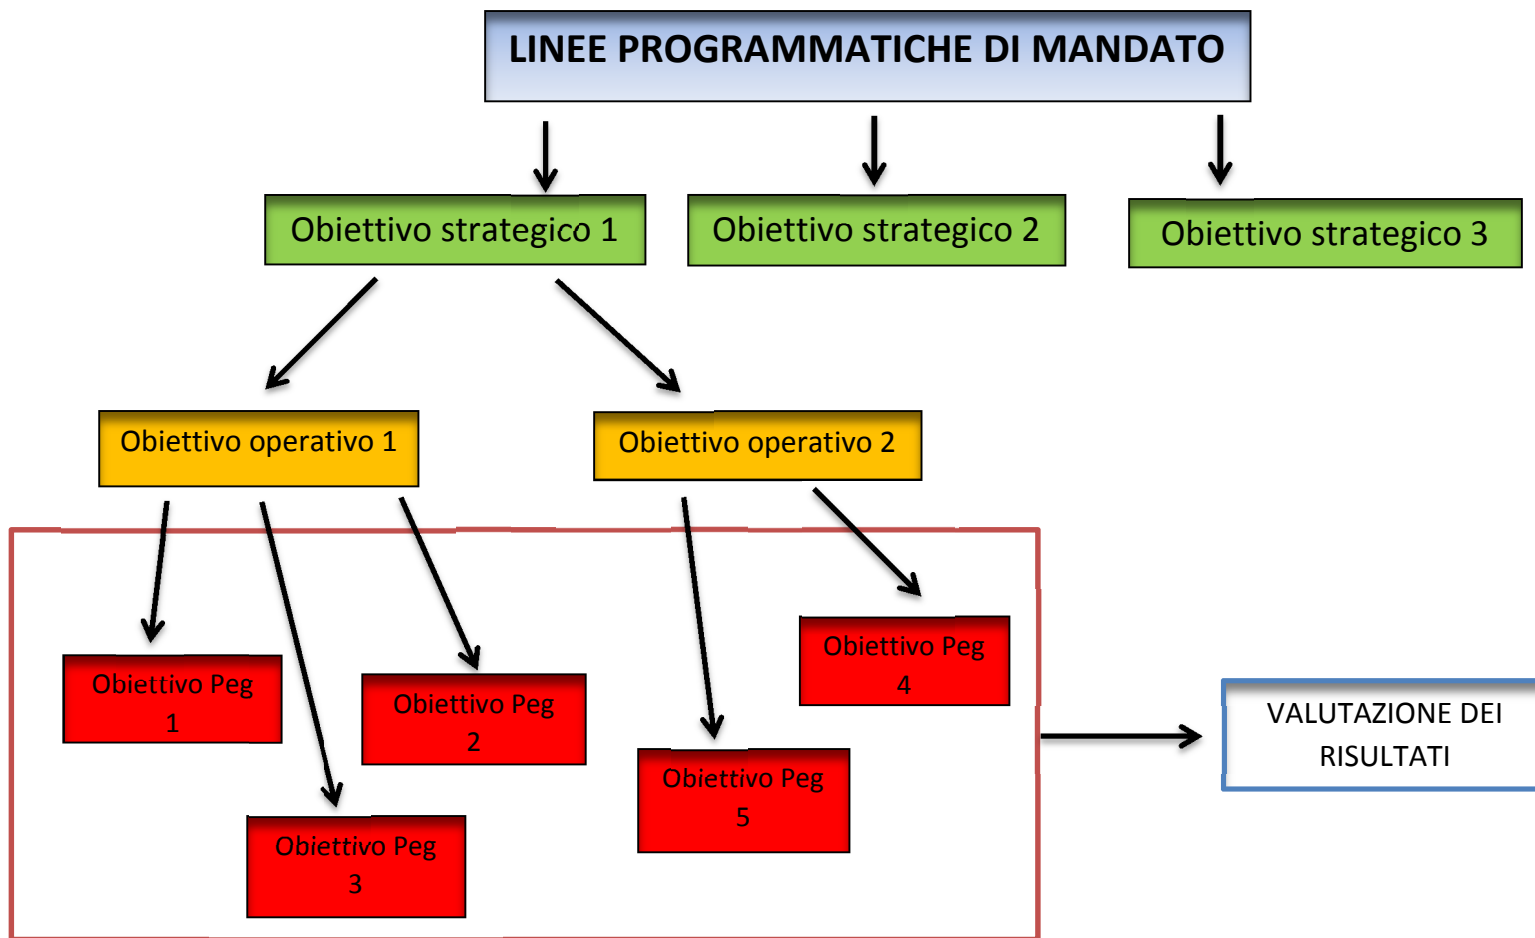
LINEE PROGRAMMATICHE DI MANDATO

Obiettivo strategico 1

Obiettivo strategico 2

Obiettivo strategico 3

Obiettivo operativo 1

Obiettivo operativo 2

Obiettivo Peg 1

Obiettivo Peg 2

Obiettivo Peg 3

Obiettivo Peg 4

Obiettivo Peg 5

VALUTAZIONE DEI RISULTATI